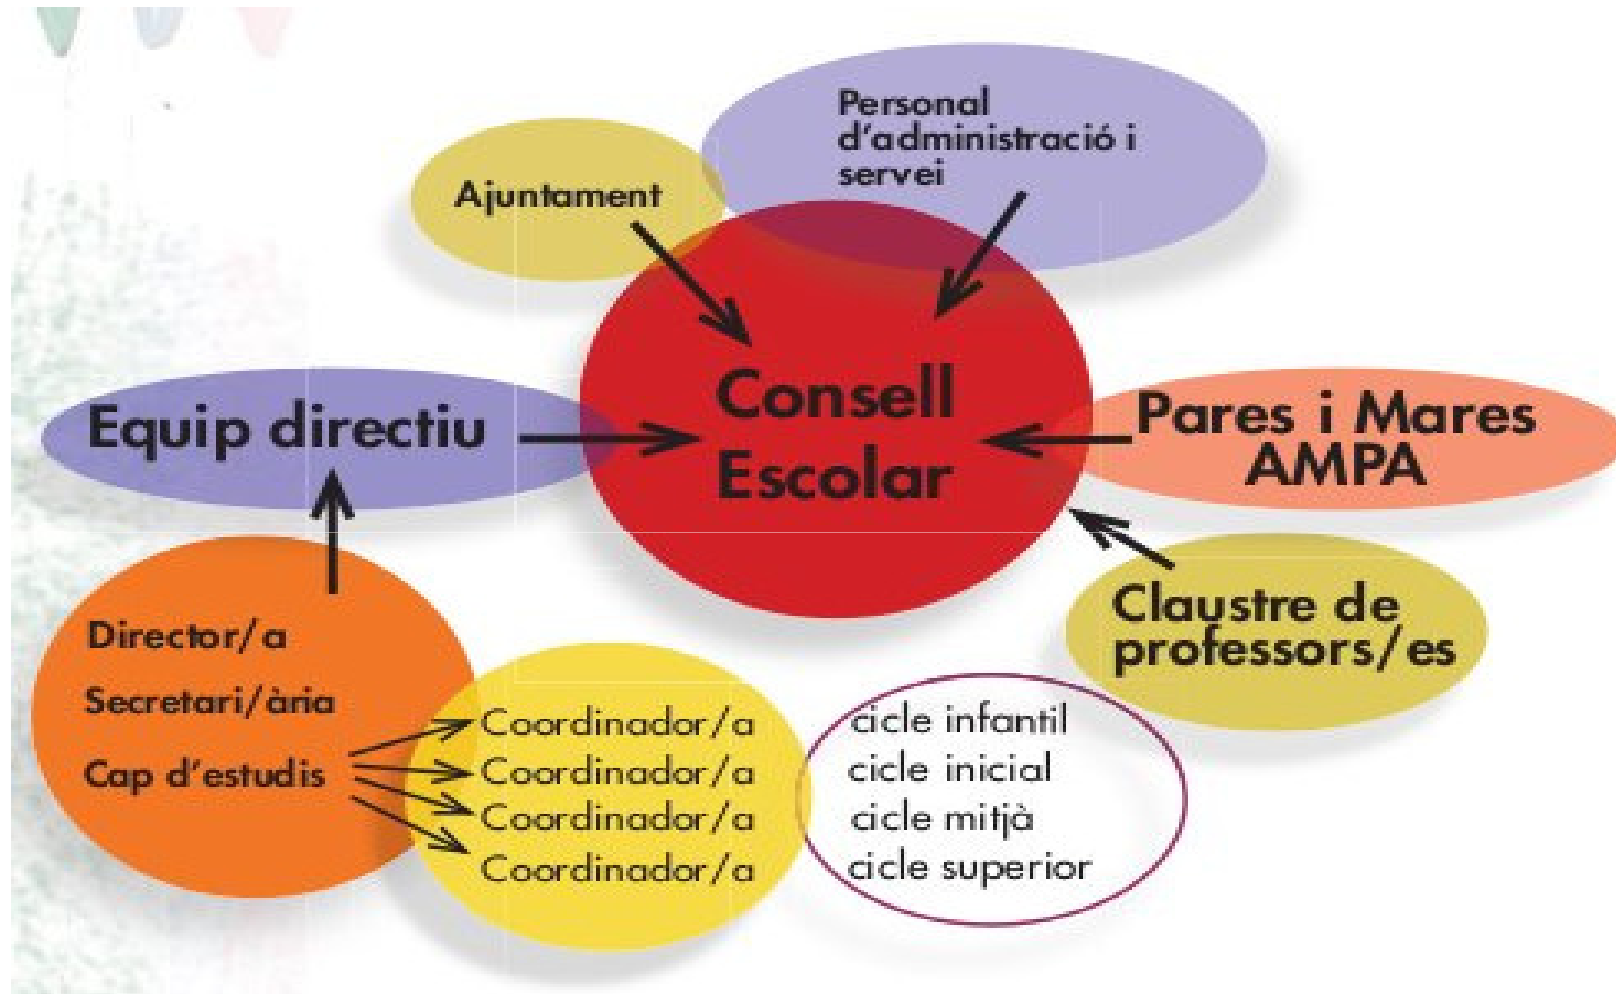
Personal d'administració i servei

Ajuntament

Consell Escolar

Equip directiu

Pares i Mares AMPA

Claustre de professors/es

Director/a

Secretari/ària

Cap d'estudis

Coordinador/a
Coordinador/a
Coordinador/a
Coordinador/a

cicle infantil
cicle inicial
cicle mitjà
cicle superior